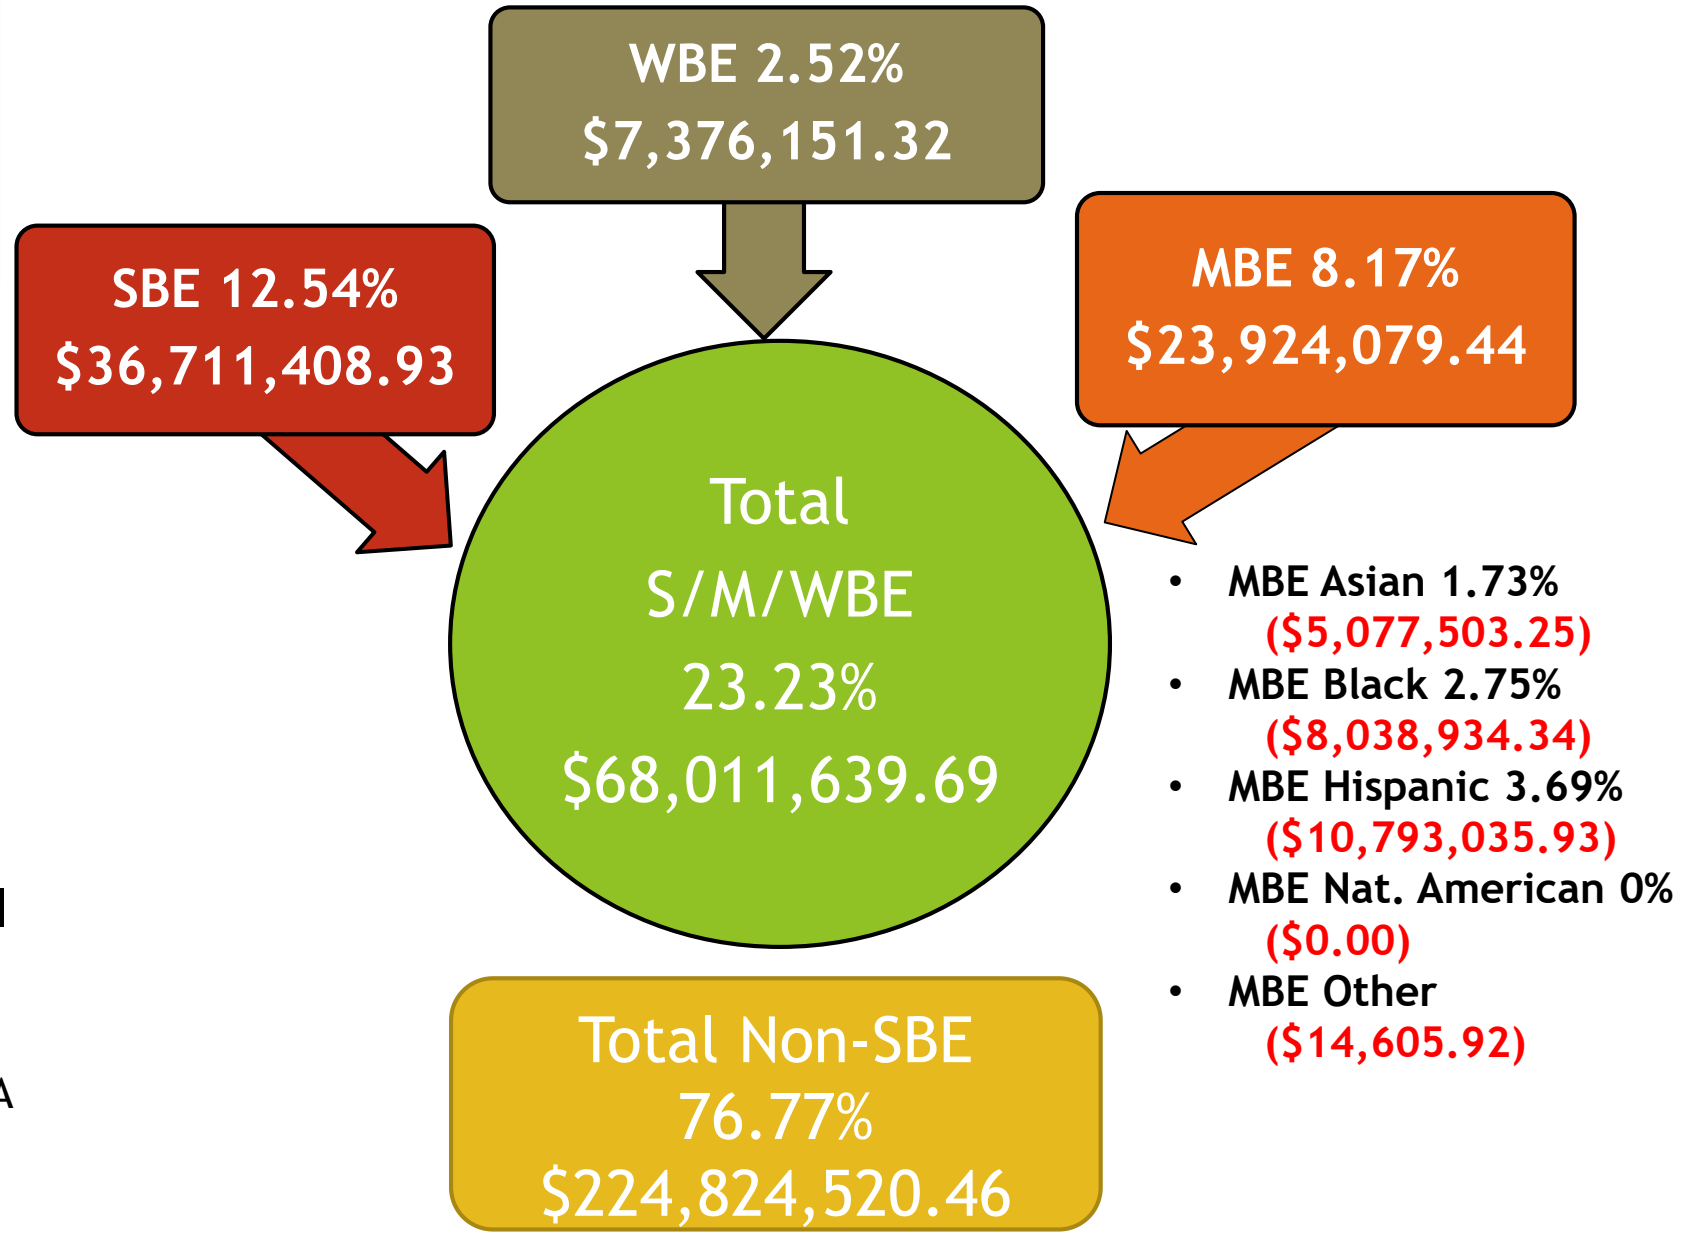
WBE 2.52%
$7,376,151.32

SBE 12.54%
$36,711,408.93

MBE 8.17%
$23,924,079.44

Total
S/M/WBE
23.23%
$68,011,639.69

- MBE Asian 1.73% ($5,077,503.25)
- MBE Black 2.75% ($8,038,934.34)
- MBE Hispanic 3.69% ($10,793,035.93)
- MBE Nat. American 0% ($0.00)
- MBE Other ($14,605.92)

Total Non-SBE
76.77%
$224,824,520.46